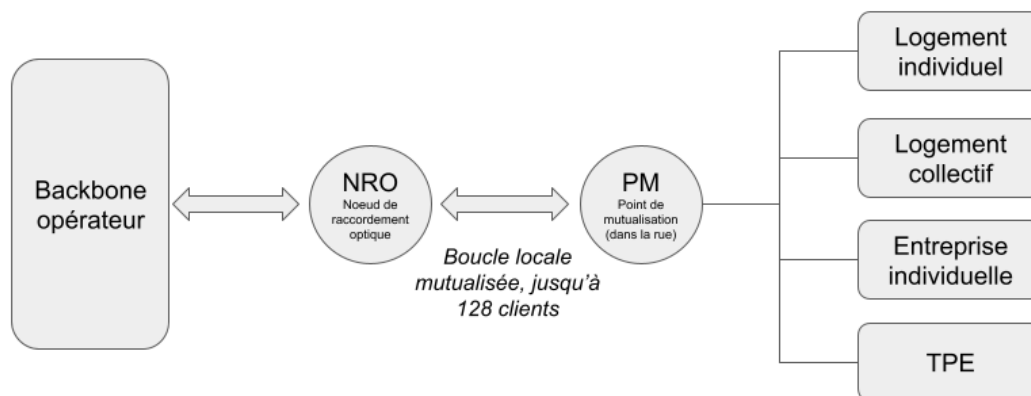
Backbone opérateur

NRO
Noeud de raccordement optique

Boucle locale mutualisée, jusqu'à 128 clients

PM
Point de mutualisation (dans la rue)

Logement individuel

Logement collectif

Entreprise individuelle

TPE